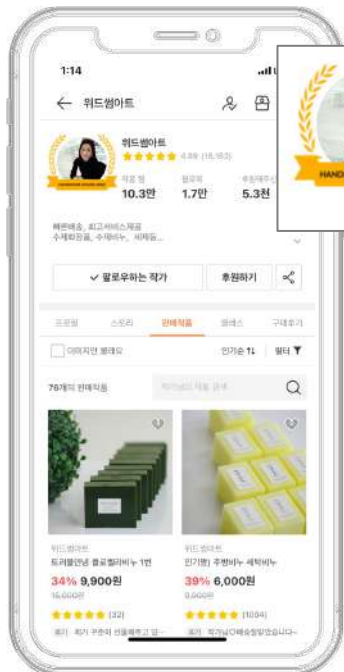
1:14

← 위드썸아트

위드썸아트
★★★★★ 4.99 (18,163)

작품 수
10.3만

팔로워
1.7만

후원회원
5.3천

HANDMADE

빠른배송, 최고서비스제공
수제화장품, 수제비누, 석케...

✓ 팔로우하는 작가

후원하기

프로필 스토리 판매작품 클래스 구매후기

이미지만 볼래요

인기순 ⇅

필터

78개의 판매작품

작가님의 작품 검색

위드썸아트
트러블안녕 클로렐라비누 1번
34% 9,900원
15,000원
★★★★★ (32)
후기 작가 꾸준히 선물해주고 잘...

위드썸아트
인기[8] 주방비누 세척비누
39% 6,000원
9,800원
★★★★★ (1004)
후기 작가님이배송할때잘...